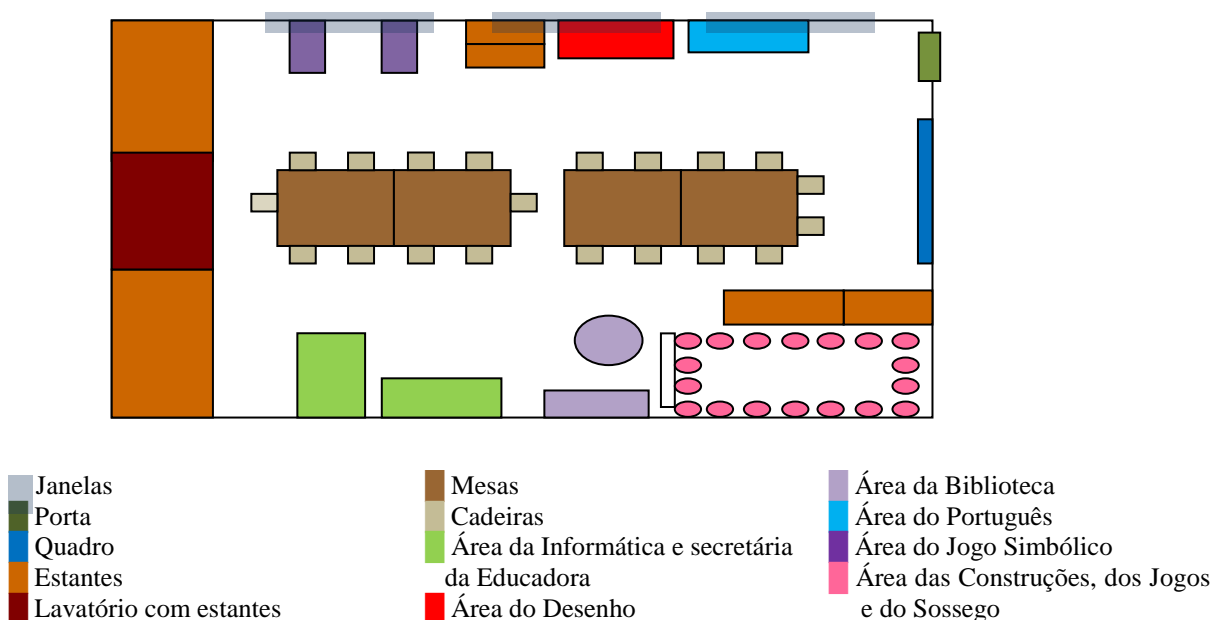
Janelas
Porta
Quadro
Estantes
Lavatório com estantes

Mesas
Cadeiras
Área da Informática e secretária da Educadora
Área do Desenho

Área da Biblioteca
Área do Português
Área do Jogo Simbólico
Área das Construções, dos Jogos e do Sossego